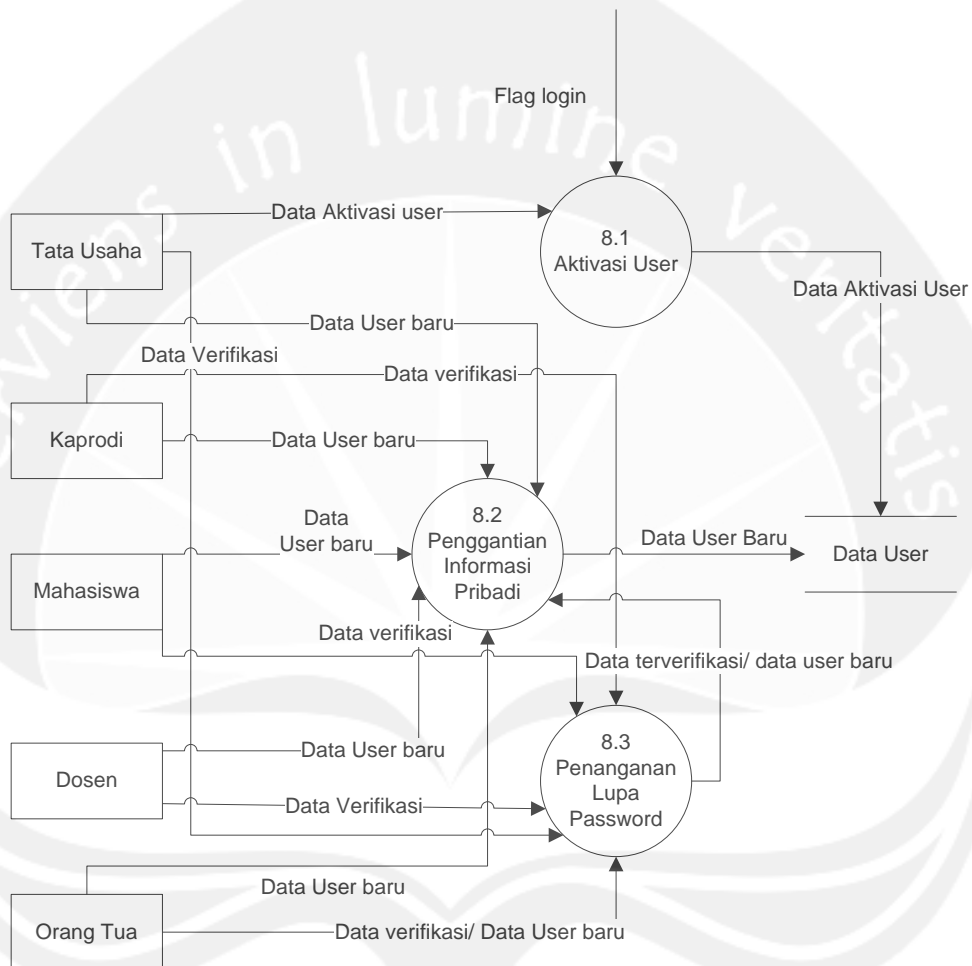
Flag login

Data Aktivasi user

8.1
Aktivasi User

Tata Usaha

Data Aktivasi User

Data User baru

Data Verifikasi

Data verifikasi

Kaprodi

Data User baru

Data
User baru

8.2
Penggantian
Informasi
Pribadi

Data User Baru

Data User

Mahasiswa

Data verifikasi

Data terverifikasi/ data user baru

Dosen

Data User baru

8.3
Penanganan
Lupa
Password

Data Verifikasi

Data User baru

Orang Tua

Data verifikasi/ Data User baru